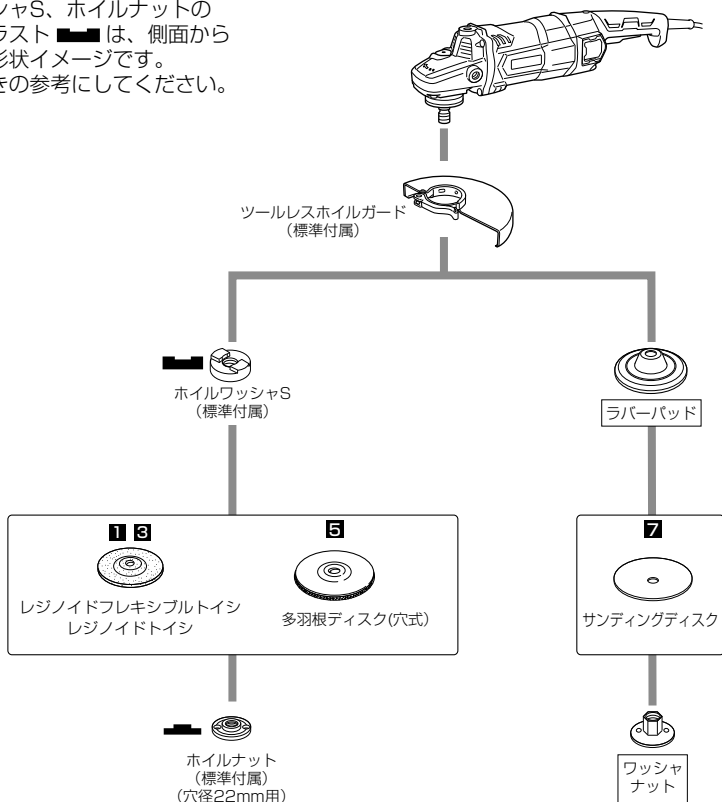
ャS、ホイルナットの
ラスト は、側面から
形状イメージです。
きの参考にしてください。

ツールレスホイルガード
（標準付属）

ホイルワッシャS
（標準付属）

ラバーパッド

1 3

レジノイドフレキシブルトイシ
レジノイドトイシ

5

多羽根ディスク(穴式)

7

サンディングディスク

ホイルナット
（標準付属）
（穴径22mm用）

ワッシャ
ナット